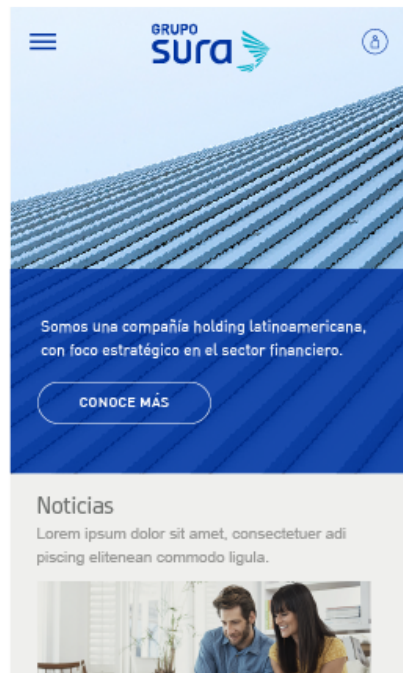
GRUPO
sura

Somos una compañía holding latinoamericana, con foco estratégico en el sector financiero.

CONOCE MÁS

Noticias

Lorem ipsum dolor sit amet, consectetuer adi piscing elitenean commodo ligula.